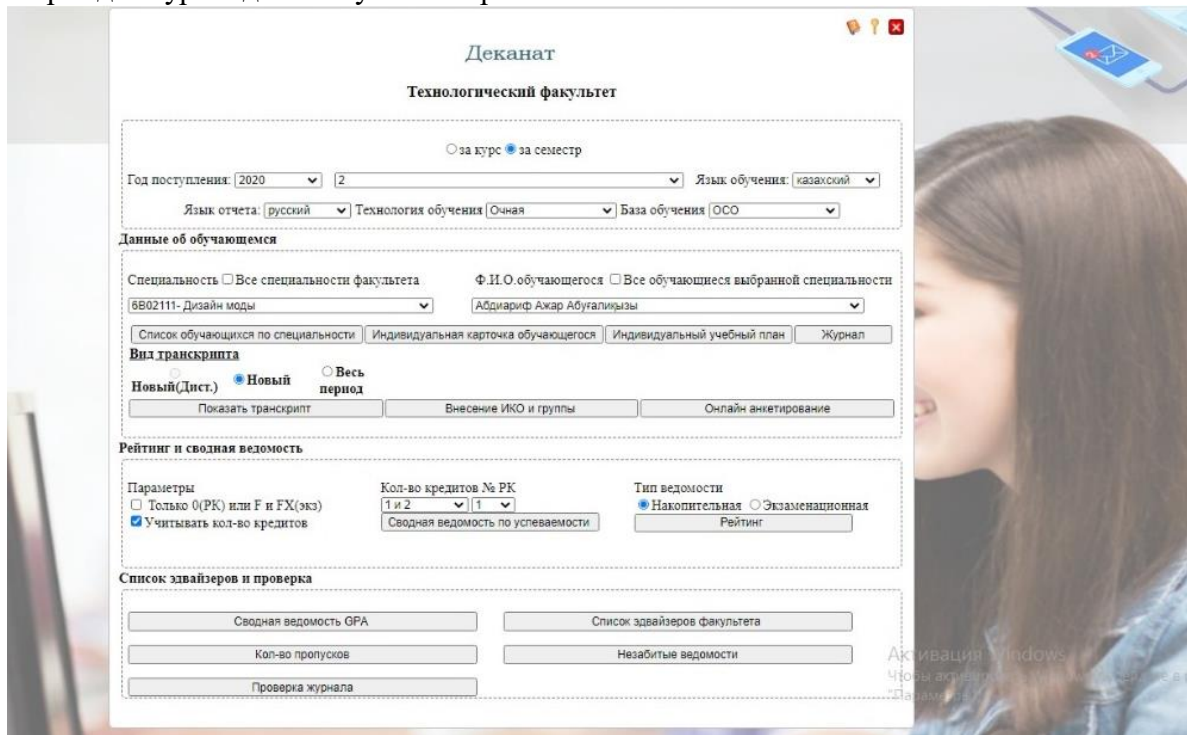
Деканат

Технологический факультет

за курс за семестр

Год поступления: 2020 2 Язык обучения: казахский

Язык отчета: русский Технология обучения Очная База обучения ОСО

Данные об обучающемся

Специальность Все специальности факультета Ф.И.О.обучающегося Все обучающиеся выбранной специальности

6В02111- Дизайн моды Абдиариф Ажар Абуғалиқызы

Список обучающихся по специальности Индивидуальная карточка обучающегося Индивидуальный учебный план Журнал

Вид транскрипта

Новый(Дист.) Новый Весь период

Показать транскрипт Внесение ИКО и группы Онлайн анкетирование

Рейтинг и сводная ведомость

Параметры
Только 0(РК) или F и FX(экз)
Учитывать кол-во кредитов

Кол-во кредитов № РК
1 и 2 1
Сводная ведомость по успеваемости

Тип ведомости
Накопительная Экзаменационная
Рейтинг

Список эдвайзеров и проверка

Сводная ведомость GPA Список эдвайзеров факультета

Кол-во пропусков Незабитые ведомости

Проверка журнала

Активация Windows
Чтобы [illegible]
"Парам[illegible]